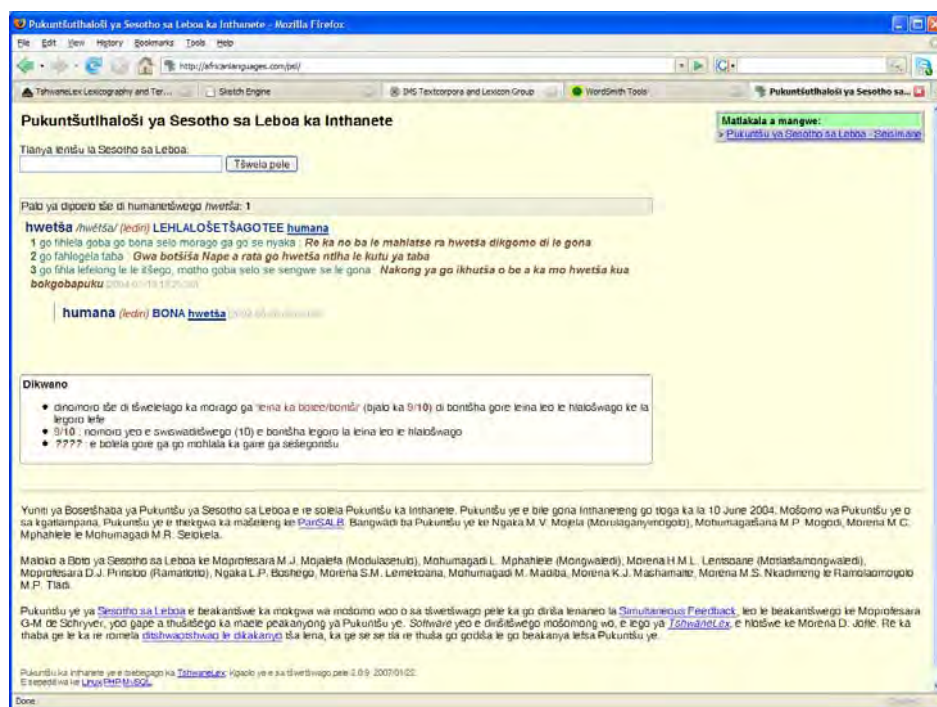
Pukuntšutlhalošï ya Sesotho sa Leboa ka Inthanete - Mozilla Firefox

File Edit View History Bookmarks Tools Help

http://africanlanguages.com/psl/

TshwaneLex Lexicography and Ter... | Sketch Engine | IMS Textcorpora and Lexicon Group | WordSmith Tools | Pukuntšutlhalošï ya Sesotho sa...

Pukuntšutlhalošï ya Sesotho sa Leboa ka Inthanete

Tlanya lentšu la Sesotho sa Leboa:
Tšwela pele

Matlakala a mangwe:
» Pukuntšu ya Sesotho sa Leboa - Seisimane

Palo ya dipoelo tše di humanetšwego hwetša: 1

hwetša /hwétša/ (ledir) LEHLALOŠETŠAGOTEE humana
1 go fihlela goba go bona selo morago ga go se nyaka : Re ka no ba le mahlatse ra hwetša dikgomo di le gona
2 go fahlogela taba : Gwa botšiša Nape a rata go hwetša ntlha le kutu ya taba
3 go fihla lefelong le le itšego, motho goba selo se sengwe se le gona : Nakong ya go ikhutša o be a ka mo hwetša kua bokgobapuku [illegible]

humana (ledir) BONA hwetša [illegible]

Dikwano

• dinomoro tše di tšwelelago ka morago ga 'leina ka botee/bontši' (bjalo ka 9/10) di bontšha goba leina leo le hlalošwago ke la legoro lefe
• 9/10 : nomoro yeo e swiswaditšwego (10) e bontšha legoro la leina leo le hlalošwago
• ???? : e bolela gore ga go mohlala ka gare ga sešegontšu

Yuniti ya Bosešhaba ya Pukuntšu ya Sesotho sa Leboa e re soleia Pukuntšu ka Inthanete. Pukuntšu ye e bile gona Inthaneteng go tloga ka la 10 June 2004. Mošomo wa Pukuntšu ye o sa kgatlampana, Pukuntšu ye e thekgwa ka mašeleng ke PanSALB. Bangwadi ba Pukuntšu ye ke Ngaka M.V. Mojela (Morulaganyimogolo), Mohumagatšana M.P. Mogodi, Morena M.C. Mphahlele le Mohumagadi M.R. Selokela.

Maloko a Boto ya Sesotho sa Leboa ke Moprofesara M.J. Mojalefa (Modulasetulo), Mohumagadi L. Mphahlele (Mongwaledi), Morena H.M.L. Lentsoane (Motlatšamongwaledi), Moprofesara D.J. Prinsloo (Ramatlotlo), Ngaka L.P. Boshego, Morena S.M. Lemekoana, Mohumagadi M. Madiba, Morena K.J. Mashamaite, Morena M.S. Nkadimeng le Ramolaomogolo M.P. Tladi.

Pukuntšu ye ya Sesotho sa Leboa e beakantšwe ka mokgwa wa mošomo woo o sa tšwetšwago pele ka go diriša lenaneo la Simultaneous Feedback, leo le beakantšwego ke Moprofesara G-M de Schryver, yoo gape a thušitšego ka maele peakanyong ya Pukuntšu ye. Software yeo e dirišitšwego mošomong wo, e lego ya TshwaneLex, e hlotšwe ke Morena D. Joffe. Re ka thaba ge le ka re romela ditshwaotshwao le dikakanyo tša lena, ka ge se se tla re thuša go godiša le go beakanya lefsa Pukuntšu ye.

Pukuntšu ka Inthanete ye e thekgwago ka TshwaneLex; Kgaolo ye e sa tšwetšwago pele 2.0.9. 2007/01/22.
E šepediwa ke Linux PHP MySQL

Done